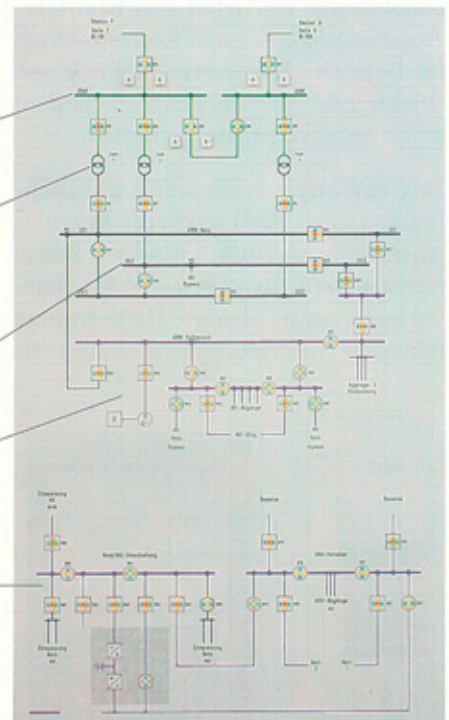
Station F
Seite F
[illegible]

Station G
Seite G
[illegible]

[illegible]

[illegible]

Trafo 1

Trafo 2

Trafo 3

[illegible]

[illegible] Netz

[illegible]

Bypass

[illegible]

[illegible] Sammelschiene

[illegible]

Kuppelgeber 1
Einspeisung

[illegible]

Netz
Bypass

Netz
Bypass

NS-Abgänge

NS-Zweig

Einspeisung
NS
Netz

Netz/NS-Umschaltung

Einspeisung
Netz
NS

Einspeisung
Netz
NS

Baseline

USV-Verteiler

USV-Abgänge

Netz

Netz

Baseline